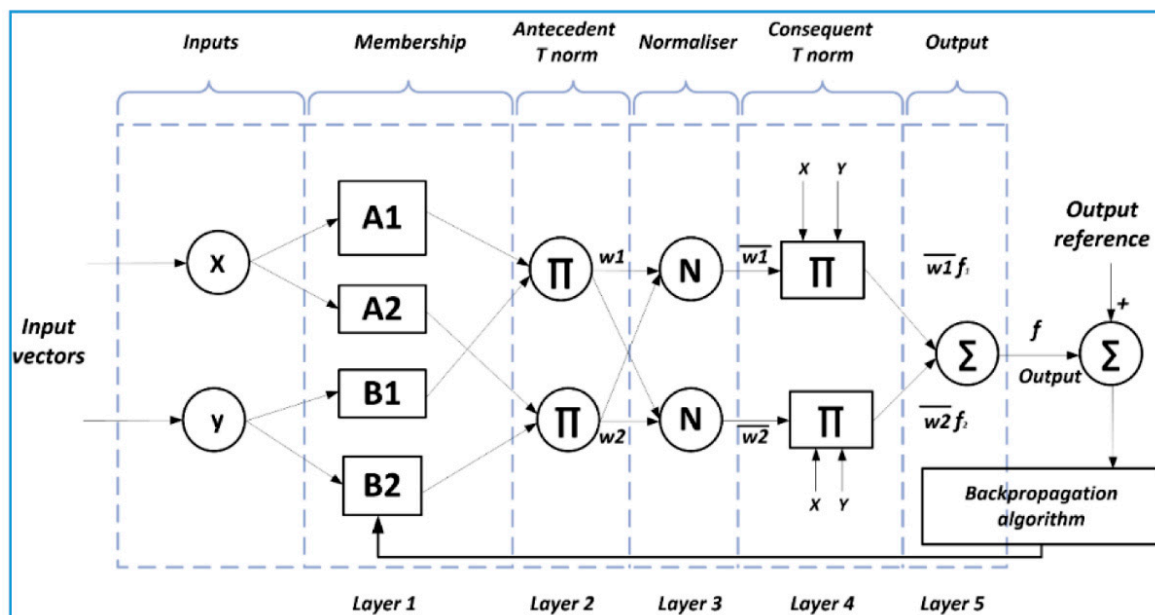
Inputs

Membership

Antecedent T norm

Normaliser

Consequent T norm

Output

Input vectors

X

y

A1

A2

B1

B2

$\Pi$

$\Pi$

w1

w2

N

N

$\overline{w1}$

$\overline{w2}$

X Y

$\Pi$

$\Pi$

X Y

$\overline{w1}\, f_1$

$\overline{w2}\, f_2$

$\Sigma$

f

Output

Output reference

+

$\Sigma$

Backpropagation algorithm

Layer 1

Layer 2

Layer 3

Layer 4

Layer 5